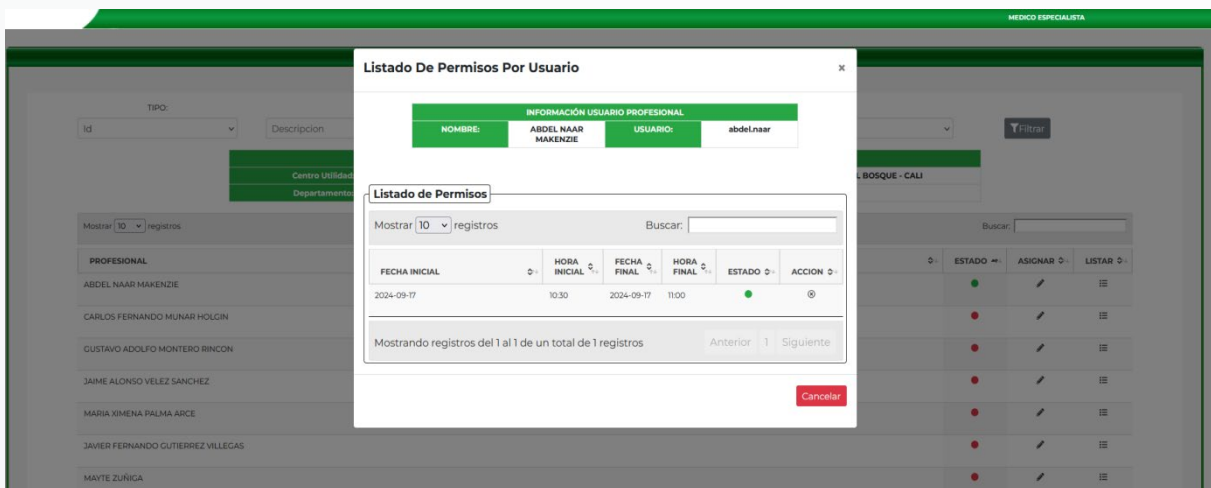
MEDICO ESPECIALISTA

TIPO:

Id

Descripcion

Filtrar

Centro Utilidad

Departamento

L BOSQUE - CALI

Mostrar 10 registros

Buscar:

| PROFESIONAL | ESTADO | ASIGNAR | LISTAR |
|---|---|---|---|
| ABDEL NAAR MAKENZIE | | | |
| CARLOS FERNANDO MUNAR HOLGIN | | | |
| GUSTAVO ADOLFO MONTERO RINCON | | | |
| JAIME ALONSO VELEZ SANCHEZ | | | |
| MARIA XIMENA PALMA ARCE | | | |
| JAVIER FERNANDO GUTIERREZ VILLEGAS | | | |
| MAYTE ZUÑIGA | | | |

Listado De Permisos Por Usuario

×

| INFORMACIÓN USUARIO PROFESIONAL | | | |
|---|---|---|---|
| NOMBRE: | ABDEL NAAR MAKENZIE | USUARIO: | abdel.naar |

Listado de Permisos

Mostrar 10 registros

Buscar:

| FECHA INICIAL | HORA INICIAL | FECHA FINAL | HORA FINAL | ESTADO | ACCION |
|---|---|---|---|---|---|
| 2024-09-17 | 10:30 | 2024-09-17 | 11:00 | | |

Mostrando registros del 1 al 1 de un total de 1 registros

Anterior 1 Siguiente

Cancelar